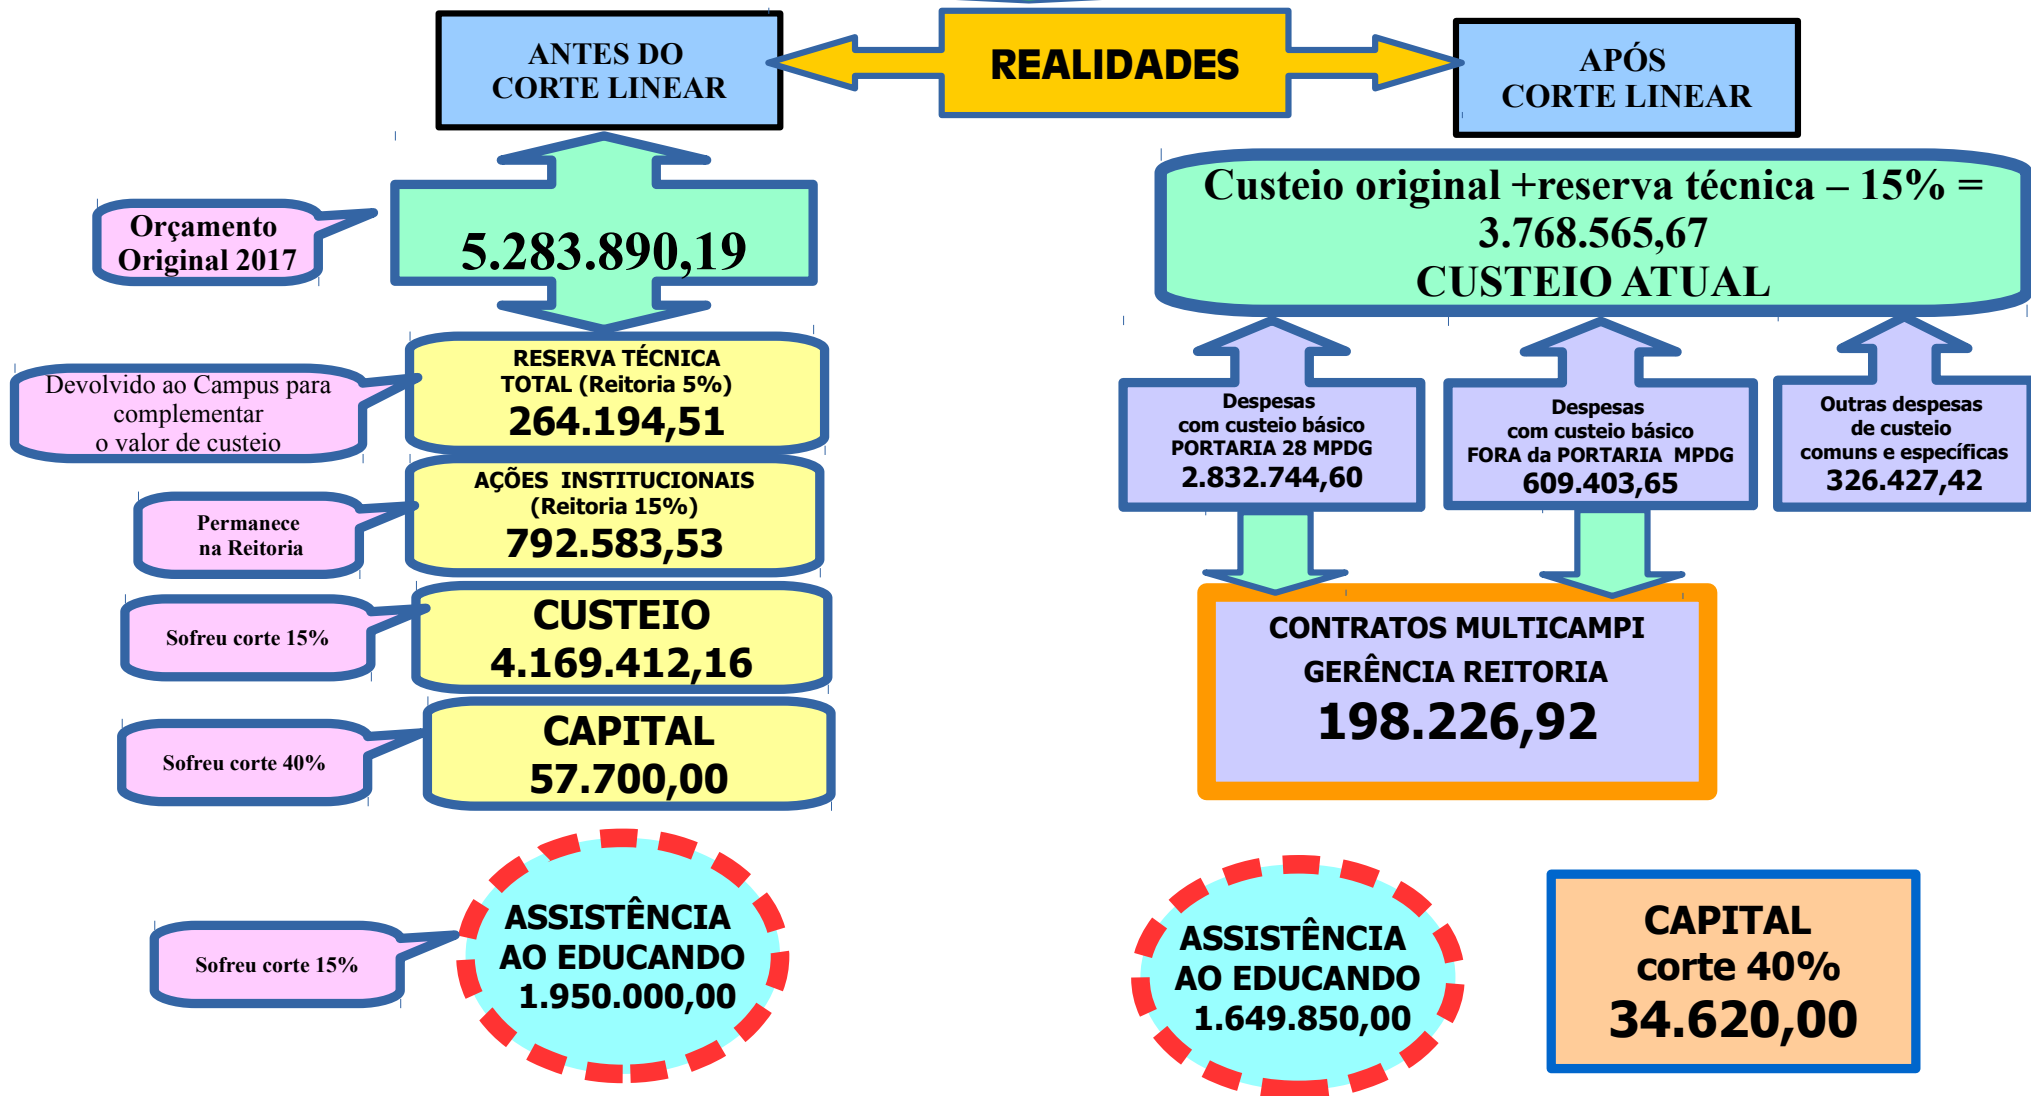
ANTES DO CORTE LINEAR

REALIDADES

APÓS CORTE LINEAR

Orçamento Original 2017

5.283.890,19

Devolvido ao Campus para complementar o valor de custeio

RESERVA TÉCNICA TOTAL (Reitoria 5%)
264.194,51

Permanece na Reitoria

AÇÕES INSTITUCIONAIS (Reitoria 15%)
792.583,53

Sofreu corte 15%

CUSTEIO
4.169.412,16

Sofreu corte 40%

CAPITAL
57.700,00

Sofreu corte 15%

ASSISTÊNCIA AO EDUCANDO
1.950.000,00

Custeio original +reserva técnica – 15% =
3.768.565,67
CUSTEIO ATUAL

Despesas com custeio básico PORTARIA 28 MPDG
2.832.744,60

Despesas com custeio básico FORA da PORTARIA MPDG
609.403,65

Outras despesas de custeio comuns e específicas
326.427,42

CONTRATOS MULTICAMPI
GERÊNCIA REITORIA
198.226,92

ASSISTÊNCIA AO EDUCANDO
1.649.850,00

CAPITAL
corte 40%
34.620,00